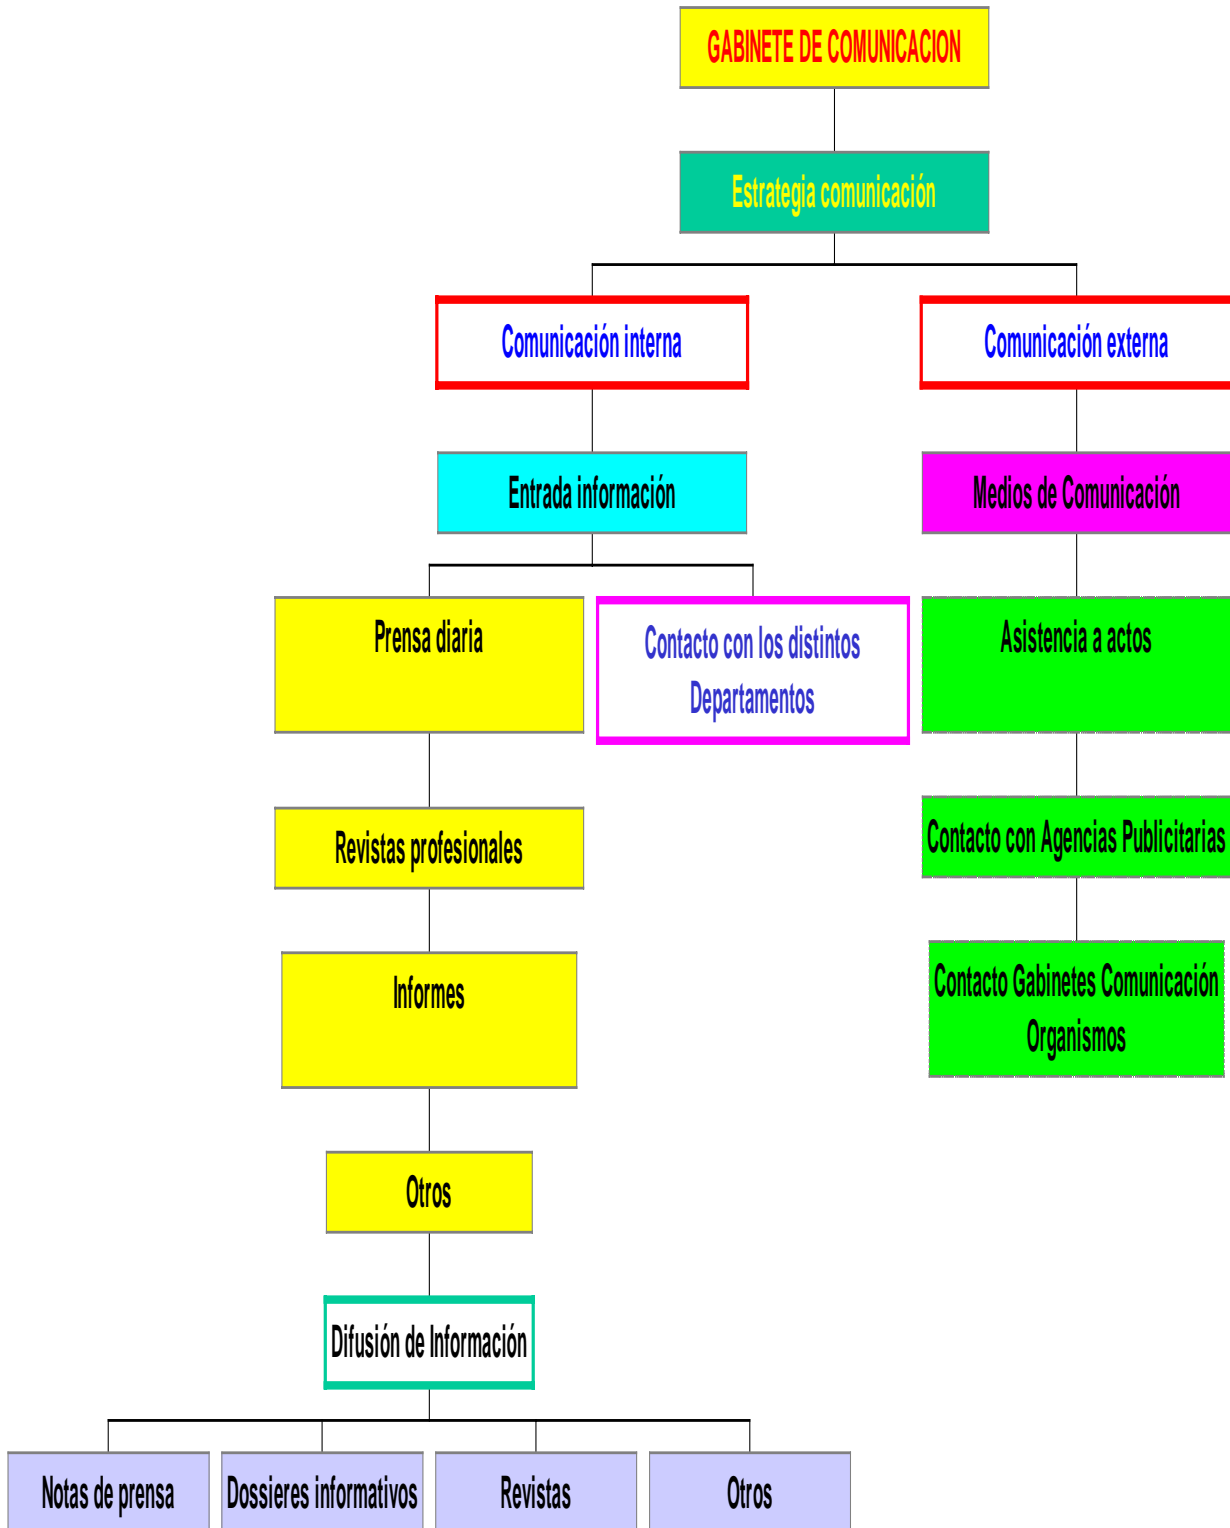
GABINETE DE COMUNICACION

Estrategia comunicación

Comunicación interna

Comunicación externa

Entrada información

Medios de Comunicación

Prensa diaria

Contacto con los distintos Departamentos

Asistencia a actos

Revistas profesionales

Contacto con Agencias Publicitarias

Informes

Contacto Gabinetes Comunicación Organismos

Otros

Difusión de Información

Notas de prensa

Dossieres informativos

Revistas

Otros